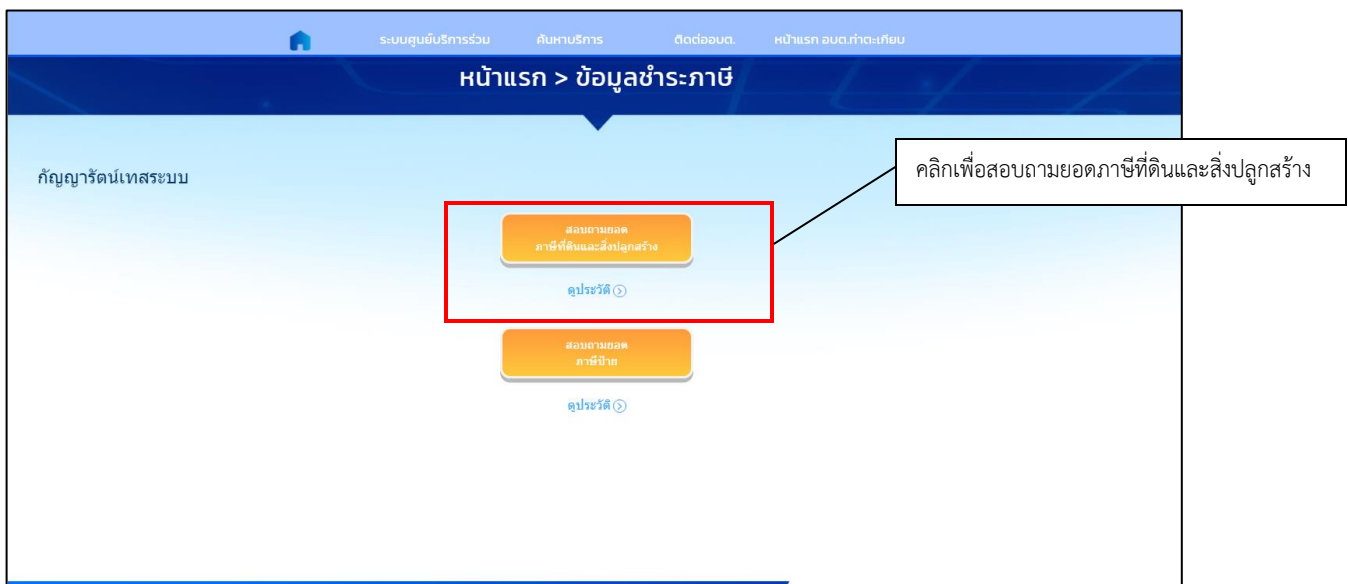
ระบบศูนย์บริการร่วม ค้นหาบริการ ติดต่ออบต. หน้าแรก อบต.ท่าตะเกียบ

หน้าแรก > ข้อมูลชำระภาษี

กัญญารัตน์เทสระบบ

คลิกเพื่อสอบถามยอดภาษีที่ดินและสิ่งปลูกสร้าง

สอบถามยอด
ภาษีที่ดินและสิ่งปลูกสร้าง

ดูประวัติ

สอบถามยอด
ภาษีป้าย

ดูประวัติ